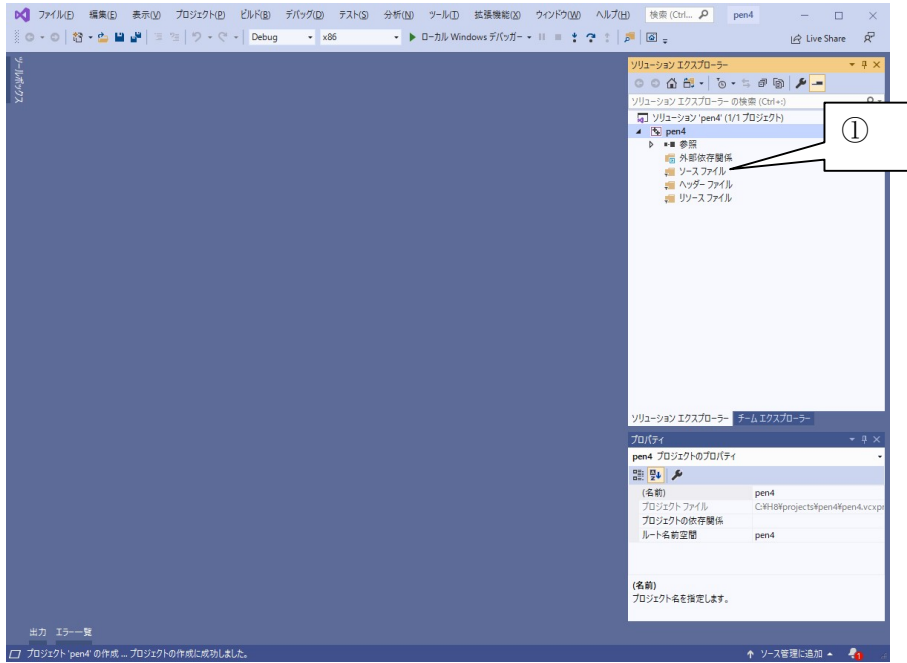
ファイル(F) 編集(E) 表示(V) プロジェクト(P) ビルド(B) デバッグ(D) テスト(S) 分析(N) ツール(T) 拡張機能(X) ウィンドウ(W) ヘルプ(H) 検索 (Ctrl... pen4

Debug x86 ▶ ローカル Windows デバッガー Live Share

ツールボックス

ソリューション エクスプローラー
ソリューション エクスプローラー の検索 (Ctrl+;)
ソリューション 'pen4' (1/1 プロジェクト)
pen4
参照
外部依存関係
ソース ファイル
ヘッダー ファイル
リソース ファイル

①

ソリューション エクスプローラー チーム エクスプローラー

プロパティ
pen4 プロジェクトのプロパティ

| | |
|---|---|
| (名前) | pen4 |
| プロジェクト ファイル | C:¥H8¥projects¥pen4¥pen4.vcxpr |
| プロジェクトの依存関係 | |
| ルート名前空間 | pen4 |

(名前)
プロジェクト名を指定します。

出力 エラー一覧

プロジェクト 'pen4' の作成 ... プロジェクトの作成に成功しました。
↑ ソース管理に追加 ▲